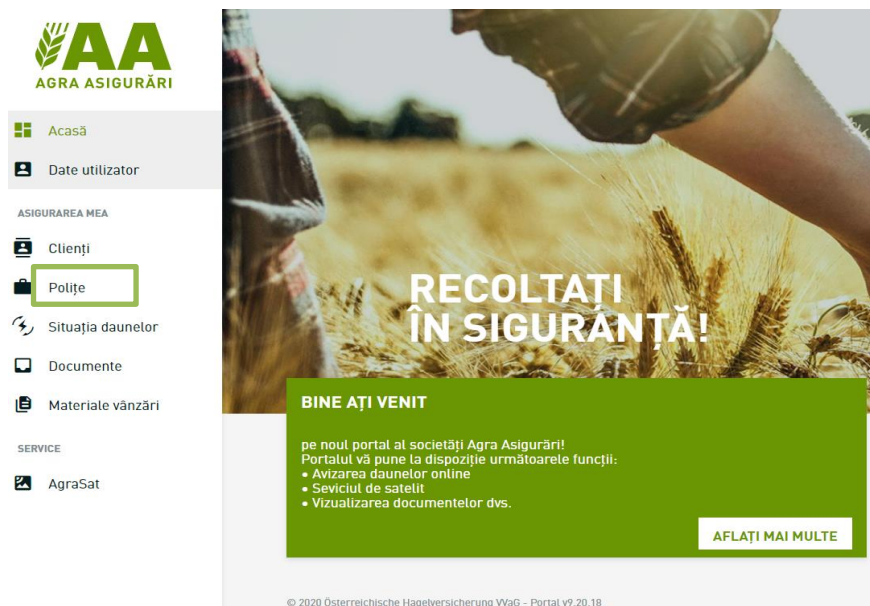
AA
AGRA ASIGURĂRI

Acasă
Date utilizator

ASIGURAREA MEA

Clienți
Polițe
Situația daunelor
Documente
Materiale vânzări

SERVICE

AgraSat

RECOLTAȚI ÎN SIGURANȚĂ!

BINE AȚI VENIT

pe noul portal al societăți Agra Asigurări!
Portalul vă pune la dispoziție următoarele funcții:
• Avizarea daunelor online
• Seviciul de satelit
• Vizualizarea documentelor dvs.

AFLAȚI MAI MULTE

© 2020 Österreichische Hagelversicherung VVaG - Portal v9.20.18